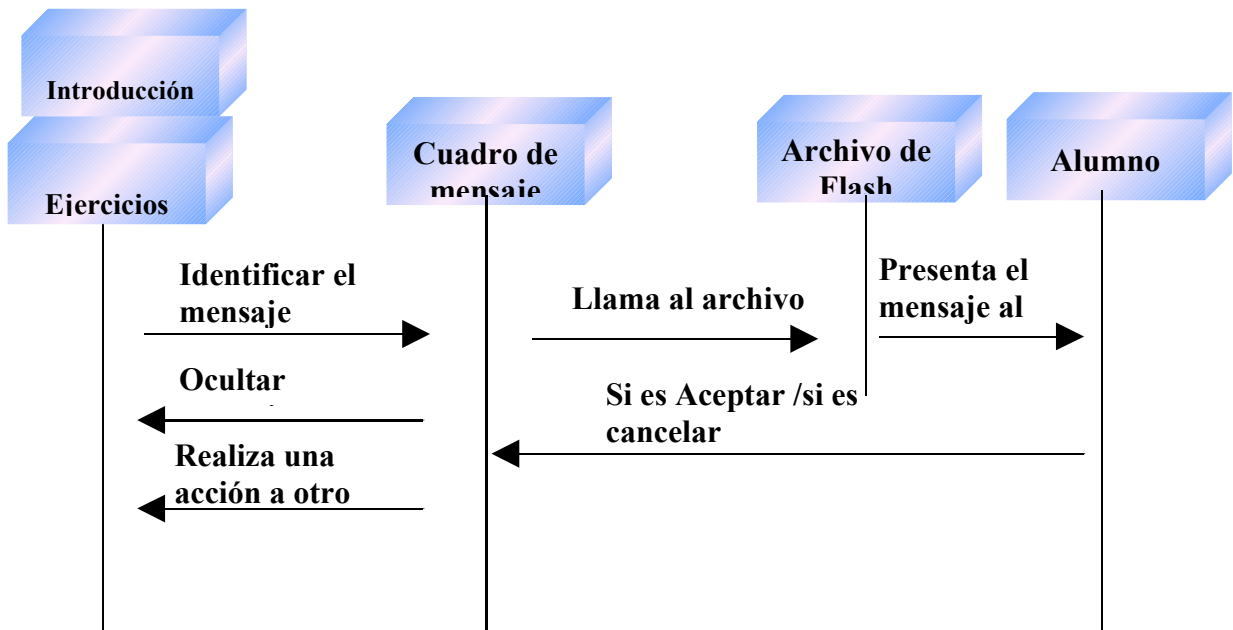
Introducción

Ejercicios

Cuadro de mensaje

Archivo de Flash

Alumno

Identificar el mensaje

Llama al archivo

Presenta el mensaje al

Ocultar

Si es Aceptar /si es cancelar

Realiza una acción a otro